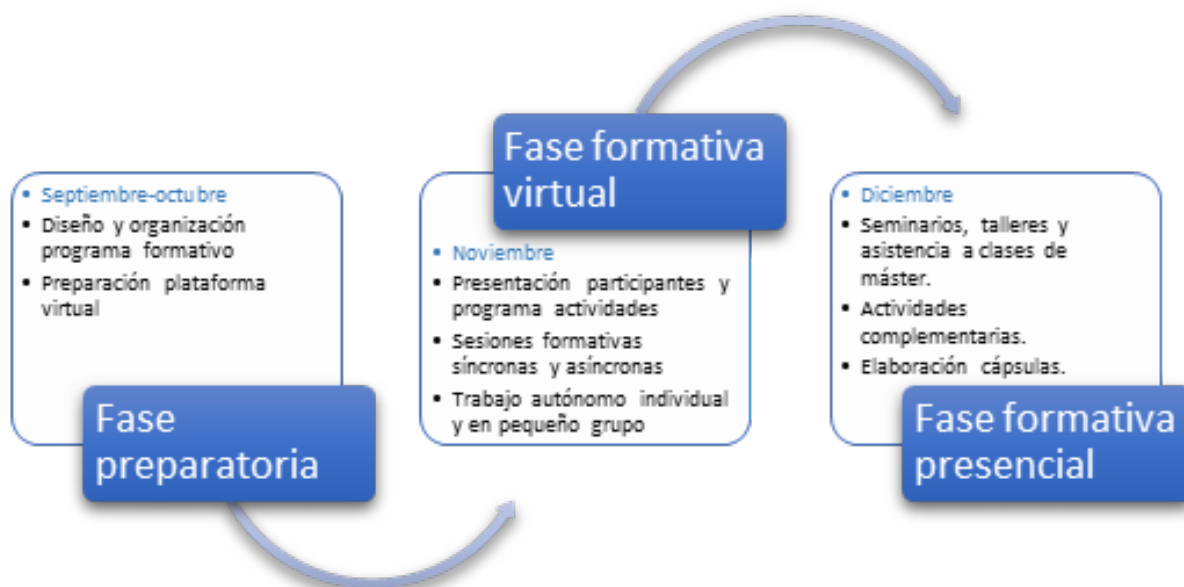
• Septiembre-octubre
• Diseño y organización programa formativo
• Preparación plataforma virtual

Fase preparatoria

Fase formativa virtual

• Noviembre
• Presentación participantes y programa actividades
• Sesiones formativas síncronas y asíncronas
• Trabajo autónomo individual y en pequeño grupo

• Diciembre
• Seminarios, talleres y asistencia a clases de máster.
• Actividades complementarias.
• Elaboración cápsulas.

Fase formativa presencial